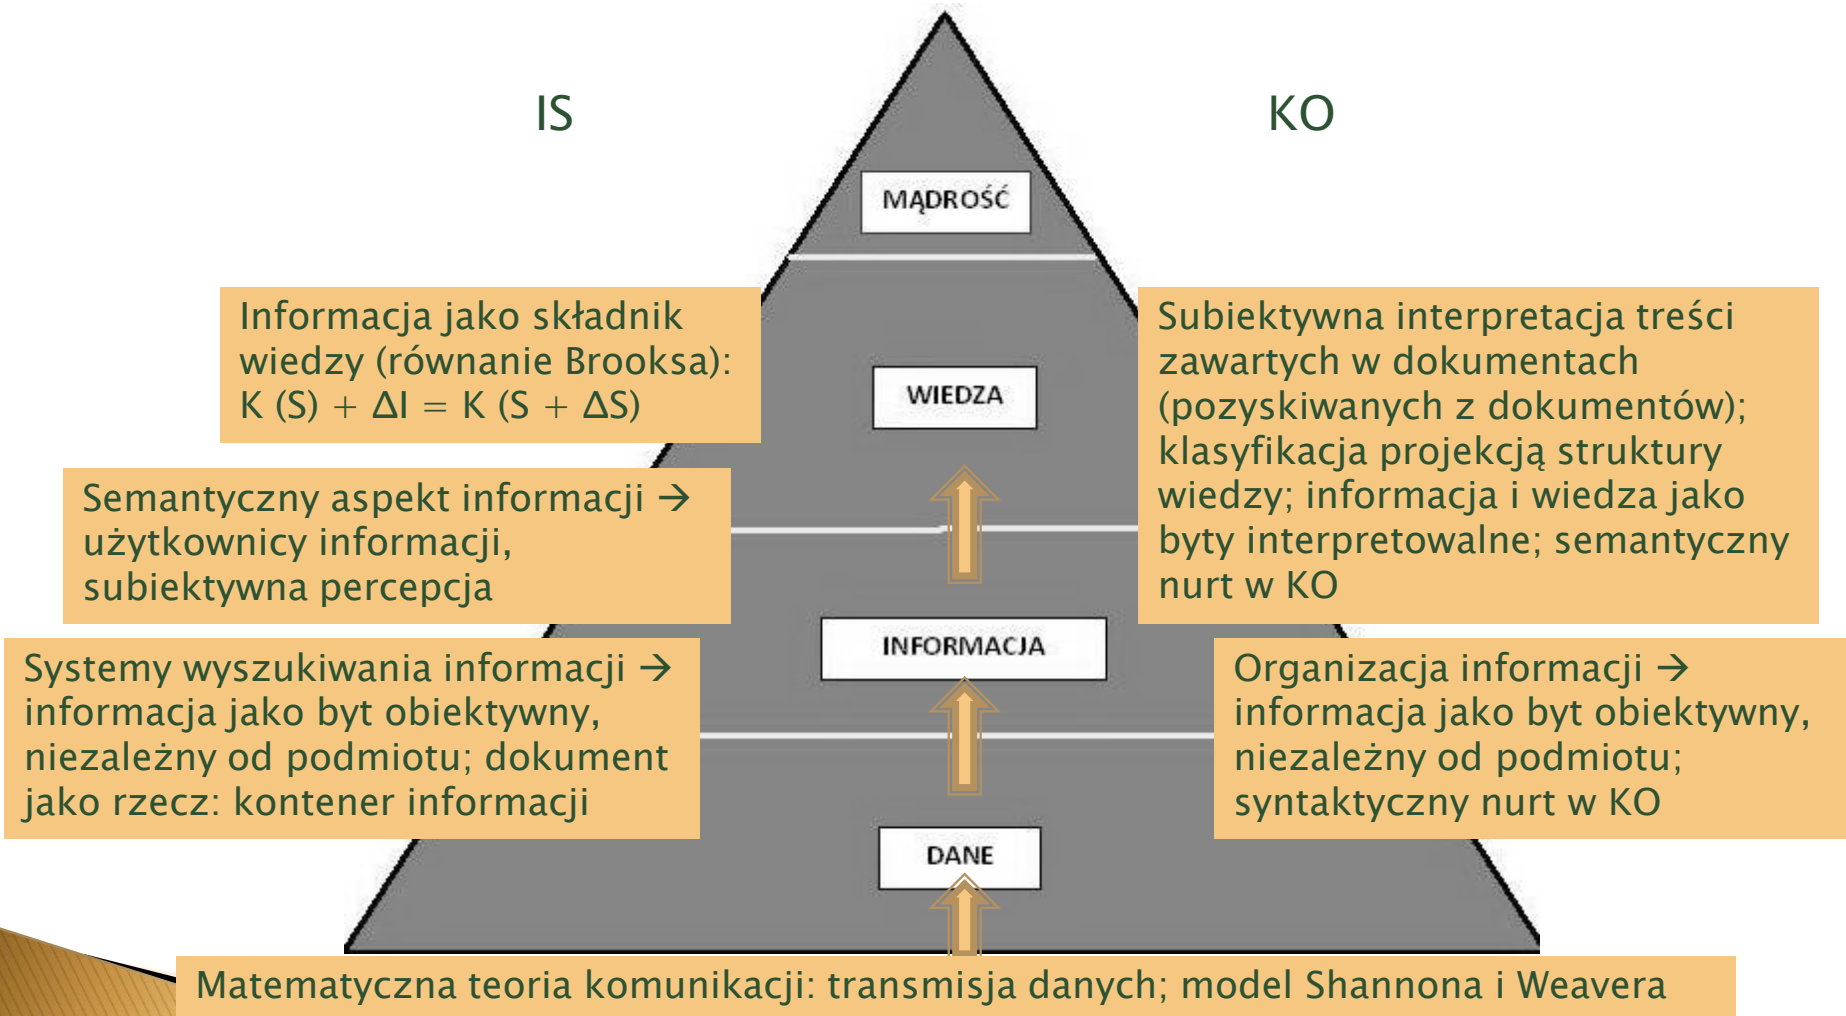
IS

KO

MĄDROŚĆ

Informacja jako składnik wiedzy (równanie Brooksa): K (S) + ΔI = K (S + ΔS)

WIEDZA

Subiektywna interpretacja treści zawartych w dokumentach (pozyskiwanych z dokumentów); klasyfikacja projekcją struktury wiedzy; informacja i wiedza jako byty interpretowalne; semantyczny nurt w KO

Semantyczny aspekt informacji → użytkownicy informacji, subiektywna percepcja

INFORMACJA

Systemy wyszukiwania informacji → informacja jako byt obiektywny, niezależny od podmiotu; dokument jako rzecz: kontener informacji

Organizacja informacji → informacja jako byt obiektywny, niezależny od podmiotu; syntaktyczny nurt w KO

DANE

Matematyczna teoria komunikacji: transmisja danych; model Shannona i Weavera